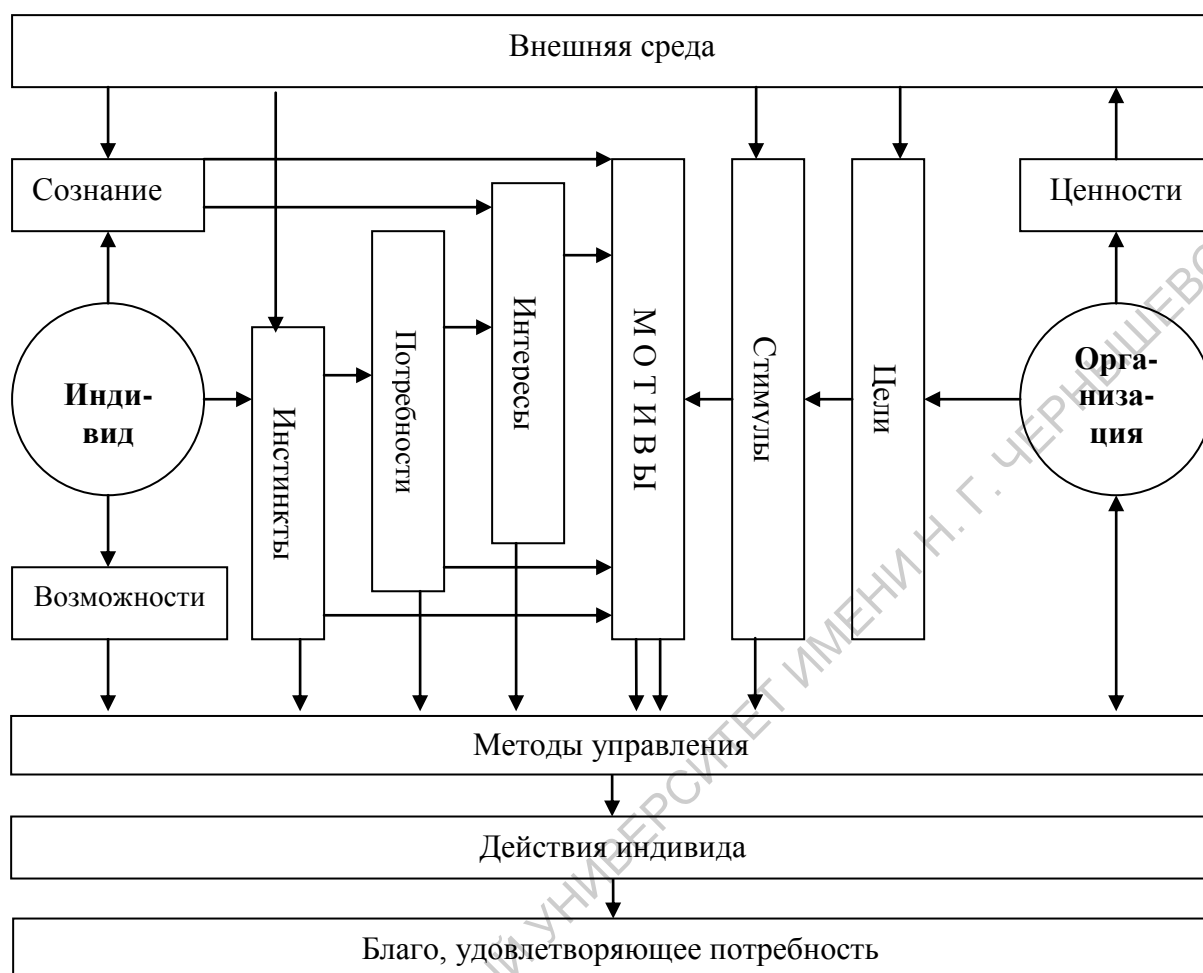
Внешняя среда

Сознание

Ценности

Инди-
вид

Инстинкты

Потребности

Интересы

М О Т И В Ы

Стимулы

Цели

Орга-
низа-
ция

Возможности

Методы управления

Действия индивида

Благо, удовлетворяющее потребность

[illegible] УНИВЕРСИТЕТ ИМЕНИ Н. Г. ЧЕРНЫШЕВС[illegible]